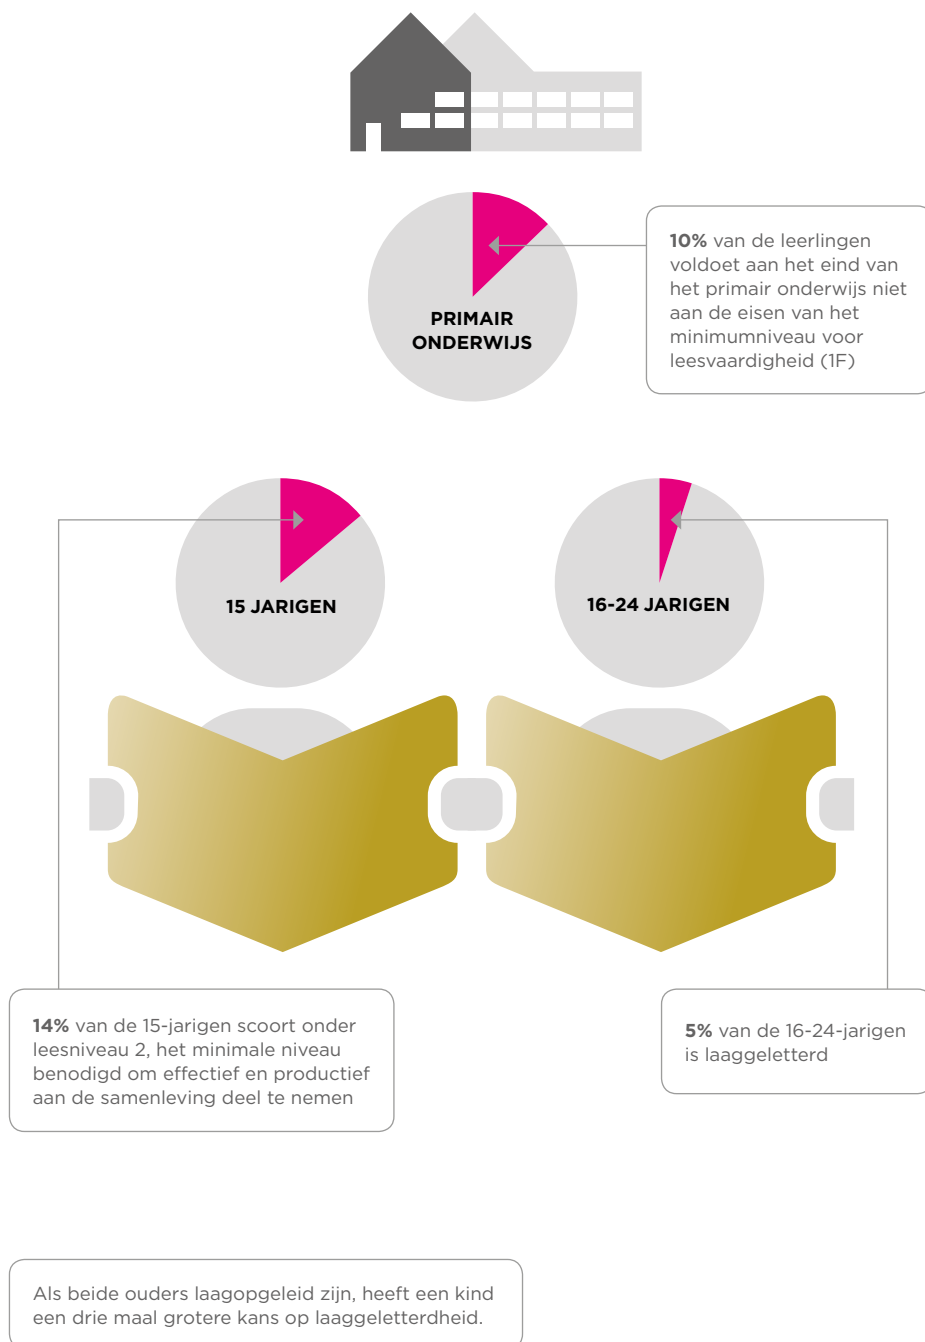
PRIMAIR ONDERWIJS

**10%** van de leerlingen voldoet aan het eind van het primair onderwijs niet aan de eisen van het minimumniveau voor leesvaardigheid (1F)

15 JARIGEN

16-24 JARIGEN

**14%** van de 15-jarigen scoort onder leesniveau 2, het minimale niveau benodigd om effectief en productief aan de samenleving deel te nemen

**5%** van de 16-24-jarigen is laaggeletterd

Als beide ouders laagopgeleid zijn, heeft een kind een drie maal grotere kans op laaggeletterdheid.